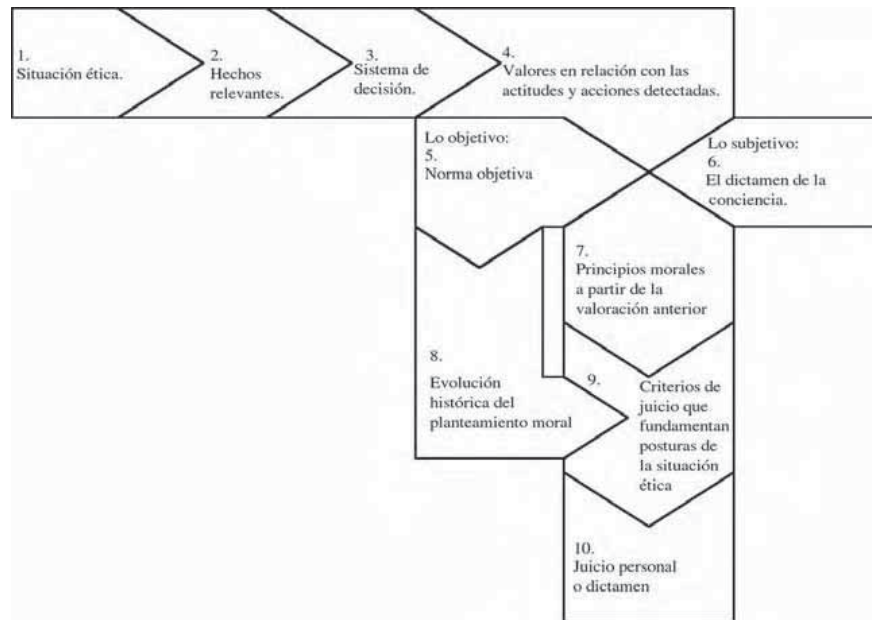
1.
Situación ética.

2.
Hechos relevantes.

3.
Sistema de decisión.

4.
Valores en relación con las actitudes y acciones detectadas.

Lo objetivo:
5.
Norma objetiva

Lo subjetivo:
6.
El dictamen de la conciencia.

7.
Principios morales a partir de la valoración anterior

8.
Evolución histórica del planteamiento moral

9.
Criterios de juicio que fundamentan posturas de la situación ética

10.
Juicio personal o dictamen